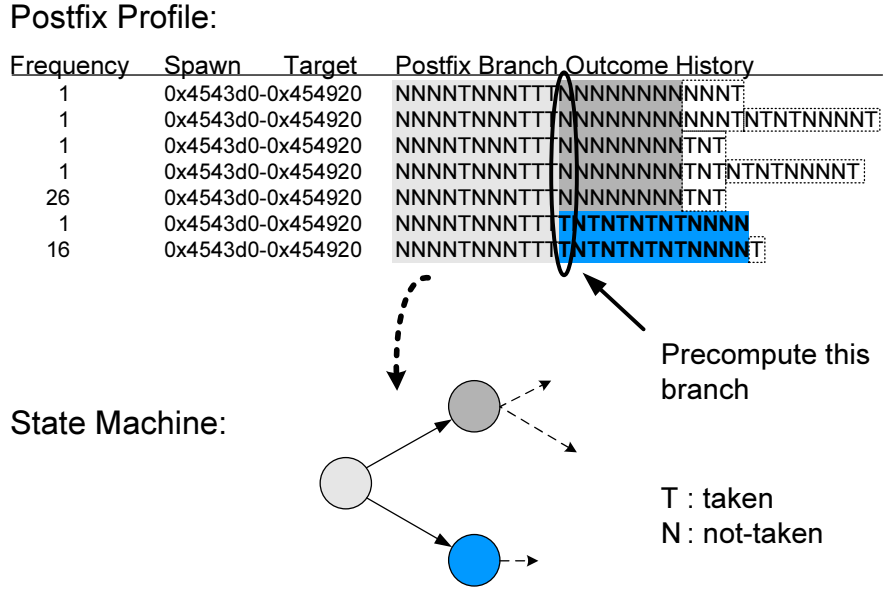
Postfix Profile:

| Frequency | Spawn Target | Postfix Branch Outcome History |
|---|---|---|
| 1 | 0x4543d0-0x454920 | NNNNTNNNTTTNNNNNNNNNNNNT |
| 1 | 0x4543d0-0x454920 | NNNNTNNNTTTNNNNNNNNNNNNTNTNTNNNNT |
| 1 | 0x4543d0-0x454920 | NNNNTNNNTTTNNNNNNNNNTNT |
| 1 | 0x4543d0-0x454920 | NNNNTNNNTTTNNNNNNNNNTNTNTNTNNNNT |
| 26 | 0x4543d0-0x454920 | NNNNTNNNTTTNNNNNNNNNTNT |
| 1 | 0x4543d0-0x454920 | NNNNTNNNTTTTNTNTNTNTNNNN |
| 16 | 0x4543d0-0x454920 | NNNNTNNNTTTTNTNTNTNTNNNNT |

Precompute this branch

State Machine:

T : taken
N : not-taken